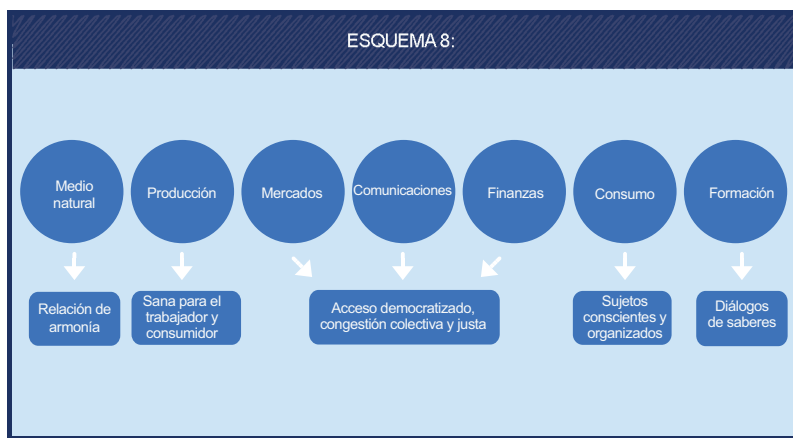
ESQUEMA 8:

Medio natural

Producción

Mercados

Comunicaciones

Finanzas

Consumo

Formación

Relación de armonía

Sana para el trabajador y consumidor

Acceso democratizado, congestión colectiva y justa

Sujetos conscientes y organizados

Diálogos de saberes